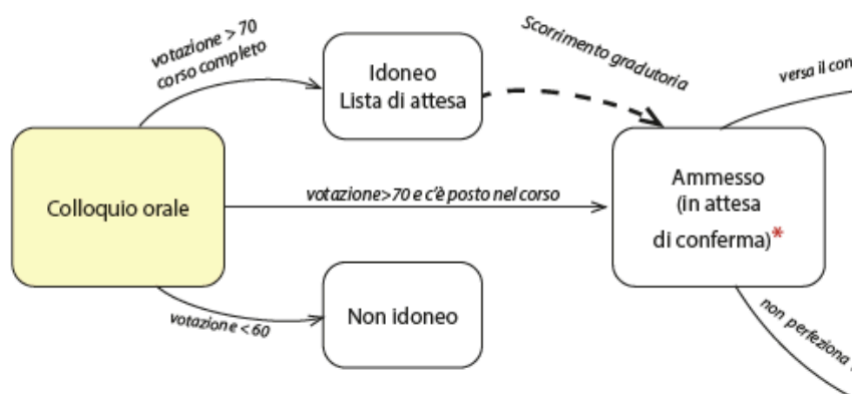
Colloquio orale

votazione > 70
corso completo

Idoneo
Lista di attesa

Scorrimento gradutoria

votazione>70 e c'è posto nel corso

Ammesso
(in attesa
di conferma)*

versa il con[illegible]

non perfeziona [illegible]

votazione < 60

Non idoneo